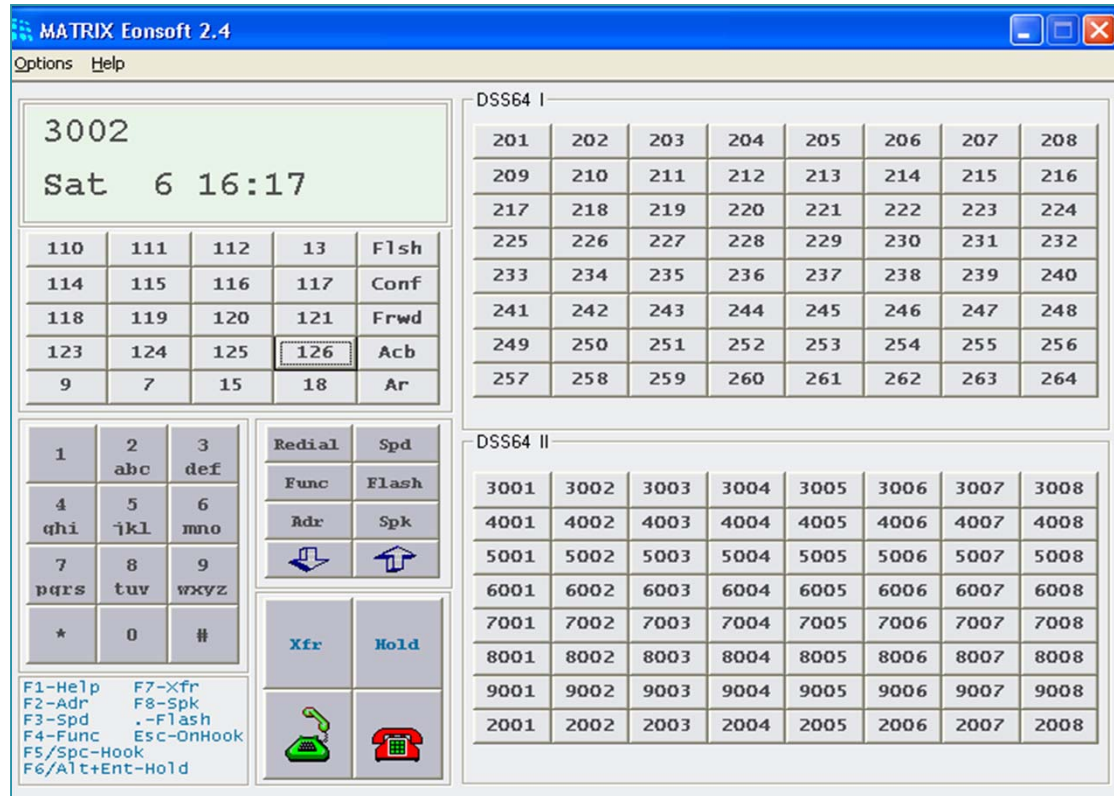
MATRIX Eonsoft 2.4

Options Help

3002
Sat 6 16:17

| 110 | 111 | 112 | 13 | Flsh |
|---|---|---|---|---|
| 114 | 115 | 116 | 117 | Conf |
| 118 | 119 | 120 | 121 | Frwd |
| 123 | 124 | 125 | 126 | Acb |
| 9 | 7 | 15 | 18 | Ar |

| 1 | 2 abc | 3 def |
|---|---|---|
| 4 ghi | 5 jkl | 6 mno |
| 7 pqrs | 8 tuv | 9 wxyz |
| * | 0 | # |

| Redial | Spd |
|---|---|
| Func | Flash |
| Adr | Spk |

Xfr
Hold

F1-Help F7-Xfr
F2-Adr F8-Spk
F3-Spd .-Flash
F4-Func Esc-OnHook
F5/Spc-Hook
F6/Alt+Ent-Hold

DSS64 I

| 201 | 202 | 203 | 204 | 205 | 206 | 207 | 208 |
|---|---|---|---|---|---|---|---|
| 209 | 210 | 211 | 212 | 213 | 214 | 215 | 216 |
| 217 | 218 | 219 | 220 | 221 | 222 | 223 | 224 |
| 225 | 226 | 227 | 228 | 229 | 230 | 231 | 232 |
| 233 | 234 | 235 | 236 | 237 | 238 | 239 | 240 |
| 241 | 242 | 243 | 244 | 245 | 246 | 247 | 248 |
| 249 | 250 | 251 | 252 | 253 | 254 | 255 | 256 |
| 257 | 258 | 259 | 260 | 261 | 262 | 263 | 264 |

DSS64 II

| 3001 | 3002 | 3003 | 3004 | 3005 | 3006 | 3007 | 3008 |
|---|---|---|---|---|---|---|---|
| 4001 | 4002 | 4003 | 4004 | 4005 | 4006 | 4007 | 4008 |
| 5001 | 5002 | 5003 | 5004 | 5005 | 5006 | 5007 | 5008 |
| 6001 | 6002 | 6003 | 6004 | 6005 | 6006 | 6007 | 6008 |
| 7001 | 7002 | 7003 | 7004 | 7005 | 7006 | 7007 | 7008 |
| 8001 | 8002 | 8003 | 8004 | 8005 | 8006 | 8007 | 8008 |
| 9001 | 9002 | 9003 | 9004 | 9005 | 9006 | 9007 | 9008 |
| 2001 | 2002 | 2003 | 2004 | 2005 | 2006 | 2007 | 2008 |